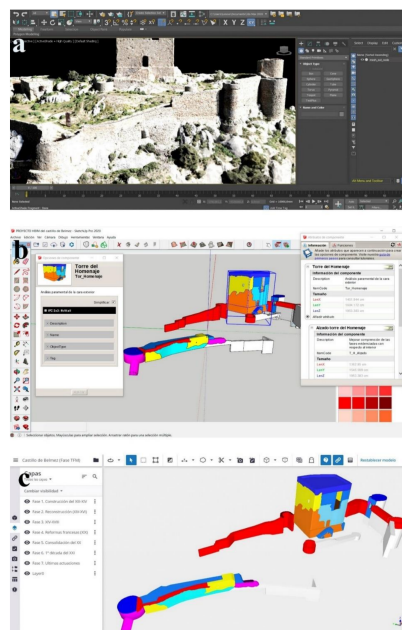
a

X Y Z

b

Torre del Homenaje
Tor_Homenaje

Información del componente

c

Castillo de Berines d'ana TFHB

Capas

Fase 1: Construcción del XII-XIV
Fase 2: Reconstrucción (XIII-XIV)
Fase 3: XIV-XVII
Fase 4: Reformas Yeserias (XV)
Fase 5: Consolidación del XX
Fase 6: 1ª década del XXI
Fase 7: Últimas actuaciones
Layer0

Restablecer modelo